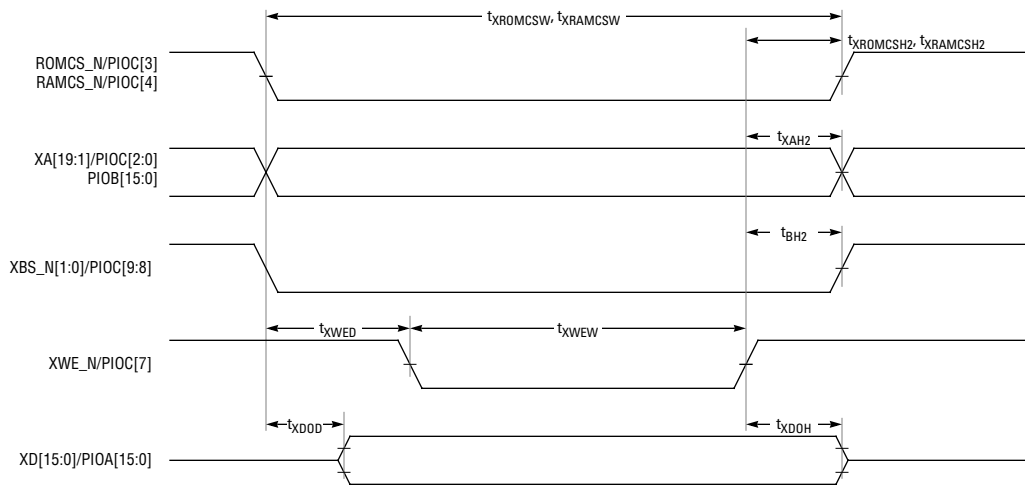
$t_{XROMCSW}$, $t_{XRAMCSW}$

$t_{XROMCSH2}$, $t_{XRAMCSH2}$

ROMCS_N/PIOC[3]
RAMCS_N/PIOC[4]

$t_{XAH2}$

XA[19:1]/PIOC[2:0]
PIOB[15:0]

$t_{BH2}$

XBS_N[1:0]/PIOC[9:8]

$t_{XWED}$

$t_{XWEW}$

XWE_N/PIOC[7]

$t_{XDOD}$

$t_{XDOH}$

XD[15:0]/PIOA[15:0]